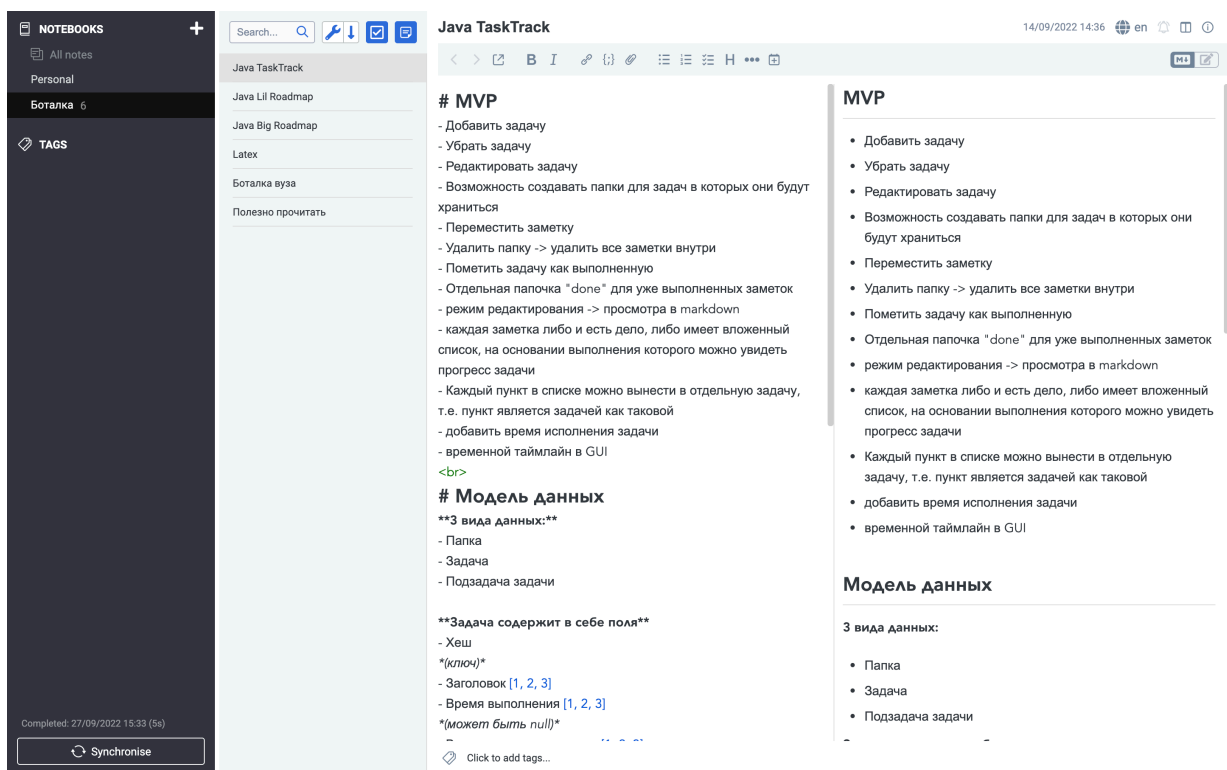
NOTEBOOKS
All notes
Personal
Боталка 6

TAGS

Completed: 27/09/2022 15:33 (5s)
Synchronise

Search...

Java TaskTrack
Java Lil Roadmap
Java Big Roadmap
Latex
Боталка вуза
Полезно прочитать

Java TaskTrack
14/09/2022 14:36 en

B I H

# MVP
- Добавить задачу
- Убрать задачу
- Редактировать задачу
- Возможность создавать папки для задач в которых они будут храниться
- Переместить заметку
- Удалить папку -> удалить все заметки внутри
- Пометить задачу как выполненную
- Отдельная папочка "done" для уже выполненных заметок
- режим редактирования -> просмотра в markdown
- каждая заметка либо и есть дело, либо имеет вложенный список, на основании выполнения которого можно увидеть прогресс задачи
- Каждый пункт в списке можно вынести в отдельную задачу, т.е. пункт является задачей как таковой
- добавить время исполнения задачи
- временной таймлайн в GUI
<br>
# Модель данных
**3 вида данных:**
- Папка
- Задача
- Подзадача задачи

**Задача содержит в себе поля**
- Хеш
*(ключ)*
- Заголовок [1, 2, 3]
- Время выполнения [1, 2, 3]
*(может быть null)*
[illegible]

Click to add tags...

MVP
• Добавить задачу
• Убрать задачу
• Редактировать задачу
• Возможность создавать папки для задач в которых они будут храниться
• Переместить заметку
• Удалить папку -> удалить все заметки внутри
• Пометить задачу как выполненную
• Отдельная папочка "done" для уже выполненных заметок
• режим редактирования -> просмотра в markdown
• каждая заметка либо и есть дело, либо имеет вложенный список, на основании выполнения которого можно увидеть прогресс задачи
• Каждый пункт в списке можно вынести в отдельную задачу, т.е. пункт является задачей как таковой
• добавить время исполнения задачи
• временной таймлайн в GUI

Модель данных
3 вида данных:
• Папка
• Задача
• Подзадача задачи
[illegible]